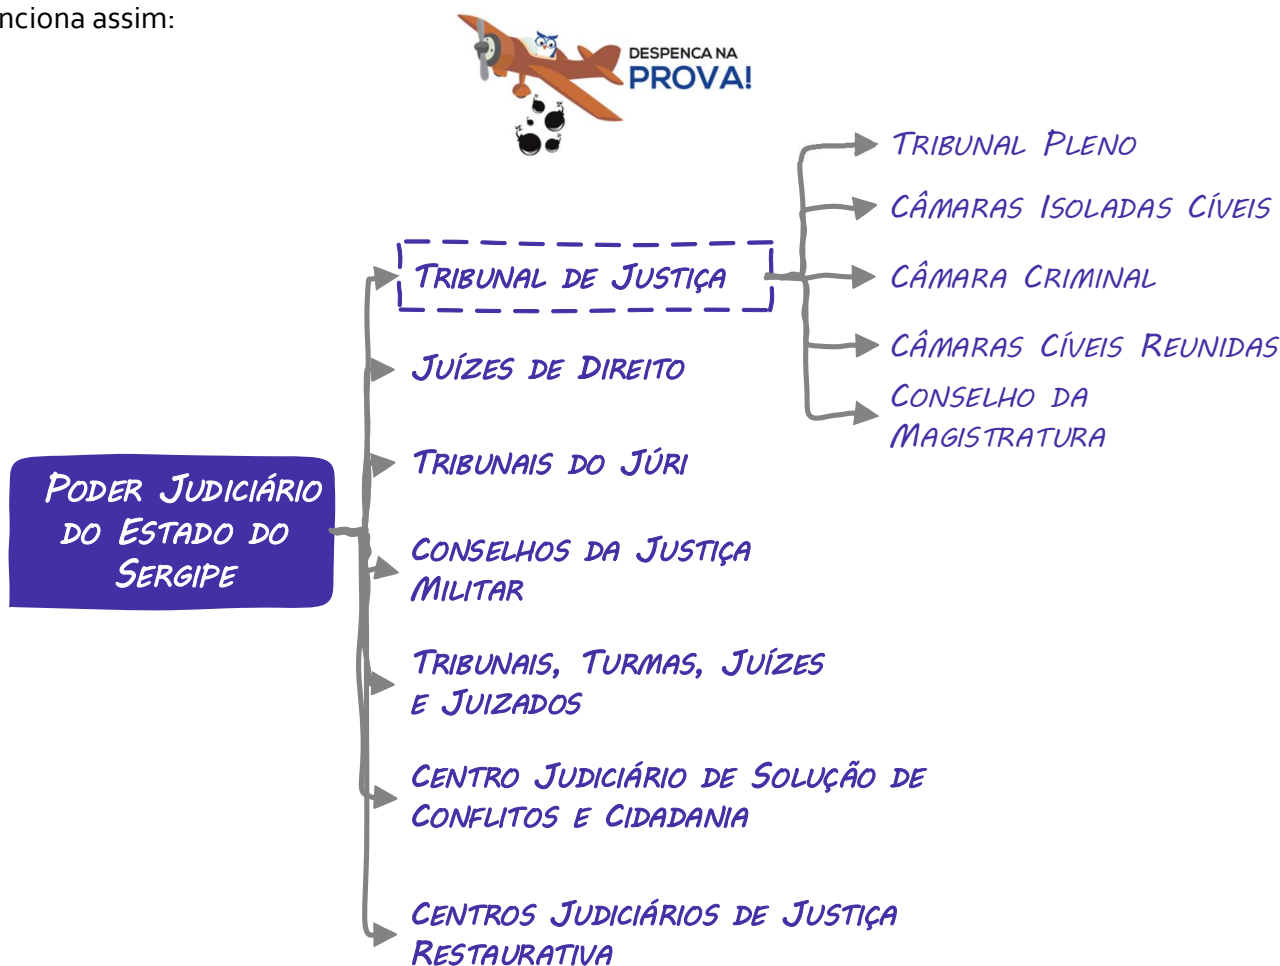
nciona assim:

DESPENCA NA PROVA!

Poder Judiciário do Estado do Sergipe

Tribunal de Justiça

Tribunal Pleno

Câmaras Isoladas Cíveis

Câmara Criminal

Câmaras Cíveis Reunidas

Conselho da Magistratura

Juízes de Direito

Tribunais do Júri

Conselhos da Justiça Militar

Tribunais, Turmas, Juízes e Juizados

Centro Judiciário de Solução de Conflitos e Cidadania

Centros Judiciários de Justiça Restaurativa